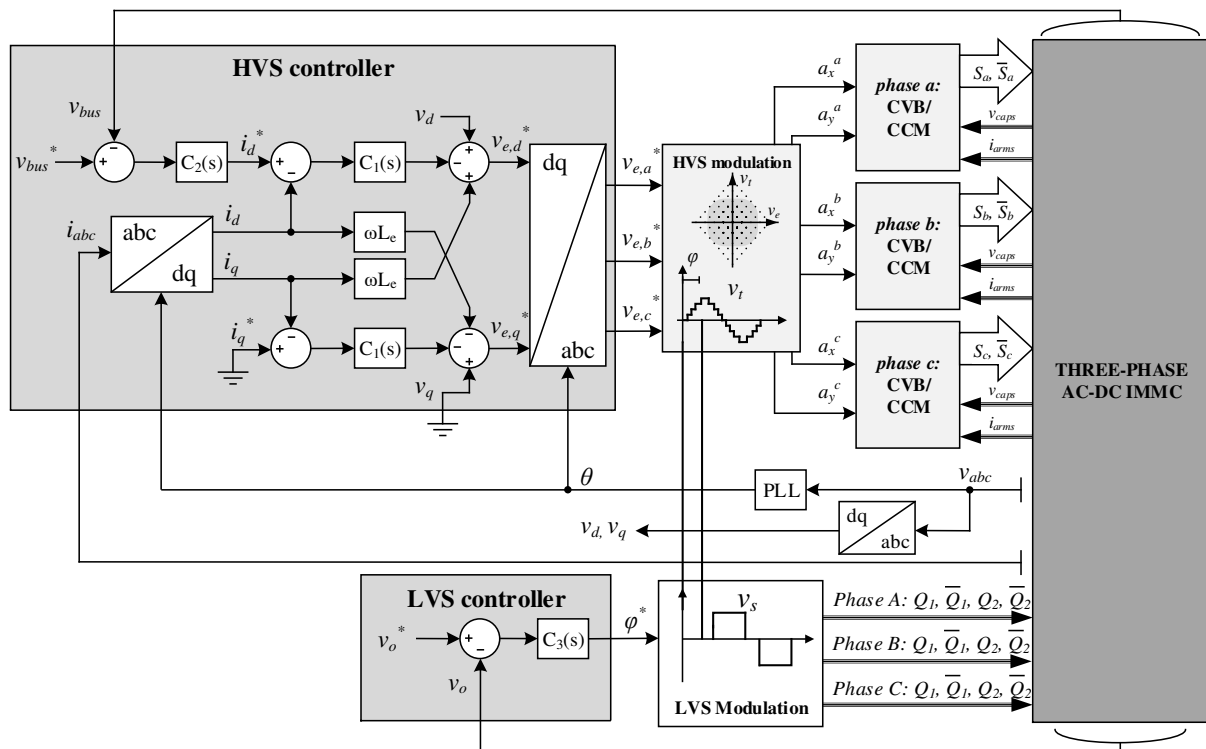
HVS controller

$v_{bus}$

$v_{bus}^*$

+

-

$C_2(s)$

$i_d^*$

+

-

$C_1(s)$

$v_d$

+

-

+

$v_{e,d}^*$

dq

abc

$i_{abc}$

abc

dq

$i_d$

$i_q$

$\omega L_e$

$\omega L_e$

$i_q^*$

+

-

$C_1(s)$

-

-

+

$v_{e,q}^*$

$v_q$

$v_{e,a}^*$

$v_{e,b}^*$

$v_{e,c}^*$

HVS modulation

$v_t$

$v_e$

$\varphi$

$v_t$

$a_x^a$

$a_y^a$

phase a: CVB/ CCM

$S_a, \overline{S}_a$

$v_{caps}$

$i_{arms}$

$a_x^b$

$a_y^b$

phase b: CVB/ CCM

$S_b, \overline{S}_b$

$v_{caps}$

$i_{arms}$

$a_x^c$

$a_y^c$

phase c: CVB/ CCM

$S_c, \overline{S}_c$

$v_{caps}$

$i_{arms}$

THREE-PHASE AC-DC IMMC

$\theta$

PLL

$v_{abc}$

dq

abc

$v_d, v_q$

LVS controller

$v_o^*$

+

-

$C_3(s)$

$\varphi^*$

$v_o$

$v_s$

Phase A: $Q_1, \overline{Q}_1, Q_2, \overline{Q}_2$

Phase B: $Q_1, \overline{Q}_1, Q_2, \overline{Q}_2$

Phase C: $Q_1, \overline{Q}_1, Q_2, \overline{Q}_2$

LVS Modulation